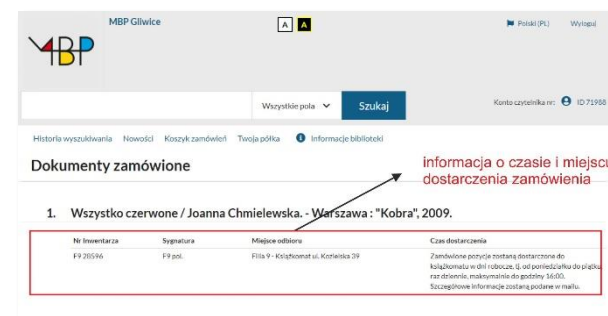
MBP Gliwice

MBP

A A

Polski (PL) Wyloguj

Wszystkie pola Szukaj

Konto czytelnika nr: ID 71988

Historia wyszukiwania Nowości Koszyk zamówień Twoja półka Informacje biblioteki

Dokumenty zamówione

informacja o czasie i miejscu dostarczenia zamówienia

1. Wszystko czerwone / Joanna Chmielewska. - Warszawa : "Kobra", 2009.

| Nr inwentarza | Sygnatura | Miejsce odbioru | Czas dostarczenia |
|---|---|---|---|
| F9 20596 | F9 pol. | Filia 9 - Książkomat ul. Kozielska 39 | Zamówione pozycje zostaną dostarczone do książkomatu w dni robocze, tj. od poniedziałku do piątku raz dziennie, maksymalnie do godziny 16:00. Szczegółowe informacje zostaną podane w mailu. |